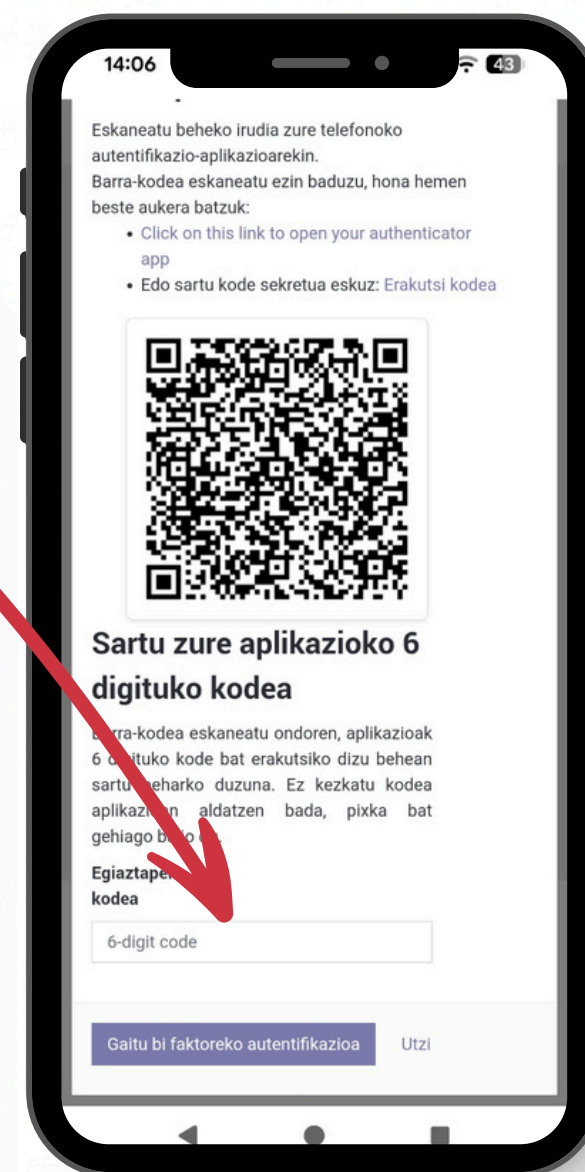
14:06

43

Eskaneatu beheko irudia zure telefonoko autentifikazio-aplikazioarekin.
Barra-kodea eskaneatu ezin baduzu, hona hemen beste aukera batzuk:

- Click on this link to open your authenticator app
- Edo sartu kode sekretua eskuz: Erakutsi kodea

Sartu zure aplikazioko 6 digituko kodea

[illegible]rra-kodea eskaneatu ondoren, aplikazioak 6 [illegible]tuko kode bat erakutsiko dizu behean sartu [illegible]eharko duzuna. Ez kezkatu kodea aplikazi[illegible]n aldatzen bada, pixka bat gehiago b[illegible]

Egiaztape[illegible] kodea

6-digit code

Gaitu bi faktoreko autentifikazioa

Utzi